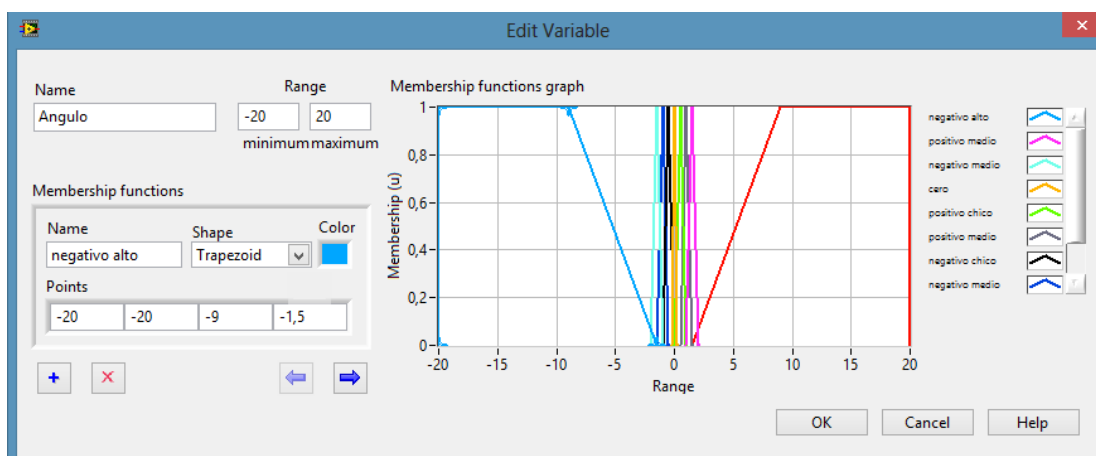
Edit Variable

Name
Angulo

Range
-20
20
minimum maximum

Membership functions graph

Membership functions

Name
negativo alto

Shape
Trapezoid

Color

Points
-20
-20
-9
-1,5

+
×

Membership (u)
1
0,8
0,6
0,4
0,2
0
-20
-15
-10
-5
0
5
10
15
20
Range

negativo alto
positivo medio
negativo medio
cero
positivo chico
positivo medio
negativo chico
negativo medio

OK
Cancel
Help